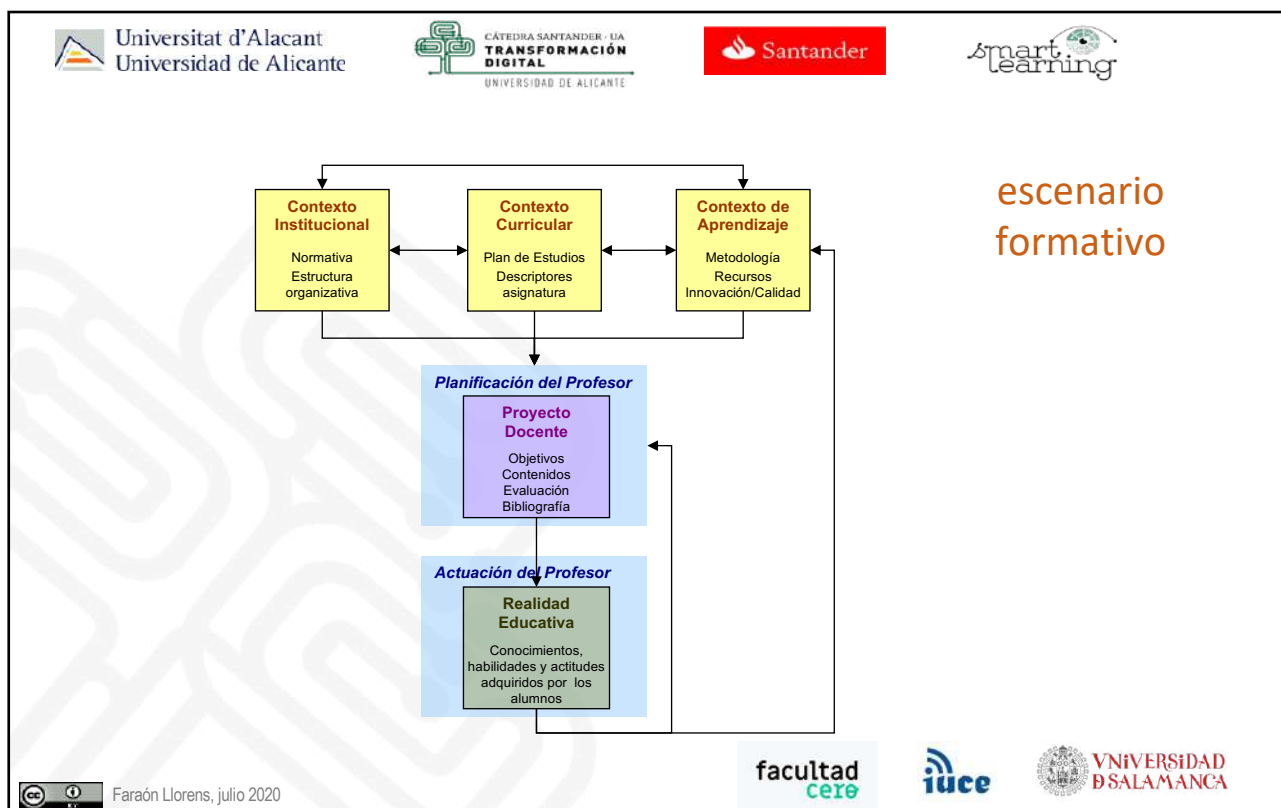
Universitat d'Alacant
Universidad de Alicante

CÁTEDRA SANTANDER · UA
TRANSFORMACIÓN DIGITAL
UNIVERSIDAD DE ALICANTE

Santander

smart learning

escenario formativo

Contexto Institucional
Normativa
Estructura organizativa

Contexto Curricular
Plan de Estudios
Descriptores asignatura

Contexto de Aprendizaje
Metodología
Recursos
Innovación/Calidad

Planificación del Profesor

Proyecto Docente
Objetivos
Contenidos
Evaluación
Bibliografía

Actuación del Profesor

Realidad Educativa
Conocimientos, habilidades y actitudes adquiridos por los alumnos

facultad cero

iuce

VNiVERSiDAD DSALAMANCA

Faraón Llorens, julio 2020